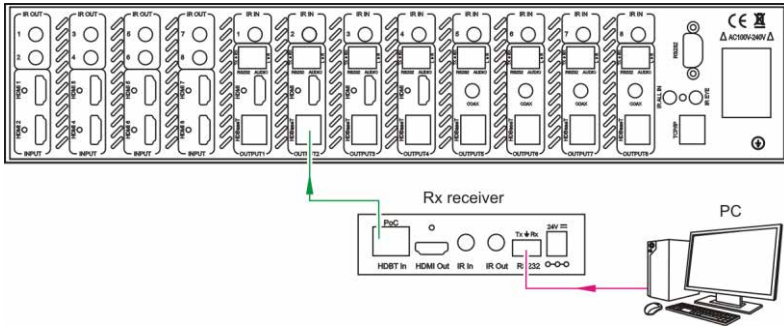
IR OUT
1 2
IR OUT
3 4
IR OUT
5 6
IR OUT
7 8
HDMI 1
HDMI 2
INPUT
HDMI 3
HDMI 4
INPUT
HDMI 5
HDMI 6
INPUT
HDMI 7
HDMI 8
INPUT
IR IN
1
RS232 AUDIO
HDMI
HDBaseT
OUTPUT1
IR IN
2
RS232 AUDIO
HDMI
HDBaseT
OUTPUT2
IR IN
3
RS232 AUDIO
HDMI
HDBaseT
OUTPUT3
IR IN
4
RS232 AUDIO
HDMI
HDBaseT
OUTPUT4
IR IN
5
RS232 AUDIO
COAX
HDBaseT
OUTPUT5
IR IN
6
RS232 AUDIO
COAX
HDBaseT
OUTPUT6
IR IN
7
RS232 AUDIO
COAX
HDBaseT
OUTPUT7
IR IN
8
RS232 AUDIO
COAX
HDBaseT
OUTPUT8
RS232
IR ALL IN
IR EYE
TCP/IP
CE
AC100V-240V
Rx receiver
PoC
HDBT In
HDMI Out
IR In
IR Out
Tx Rx
RS232
24V
PC